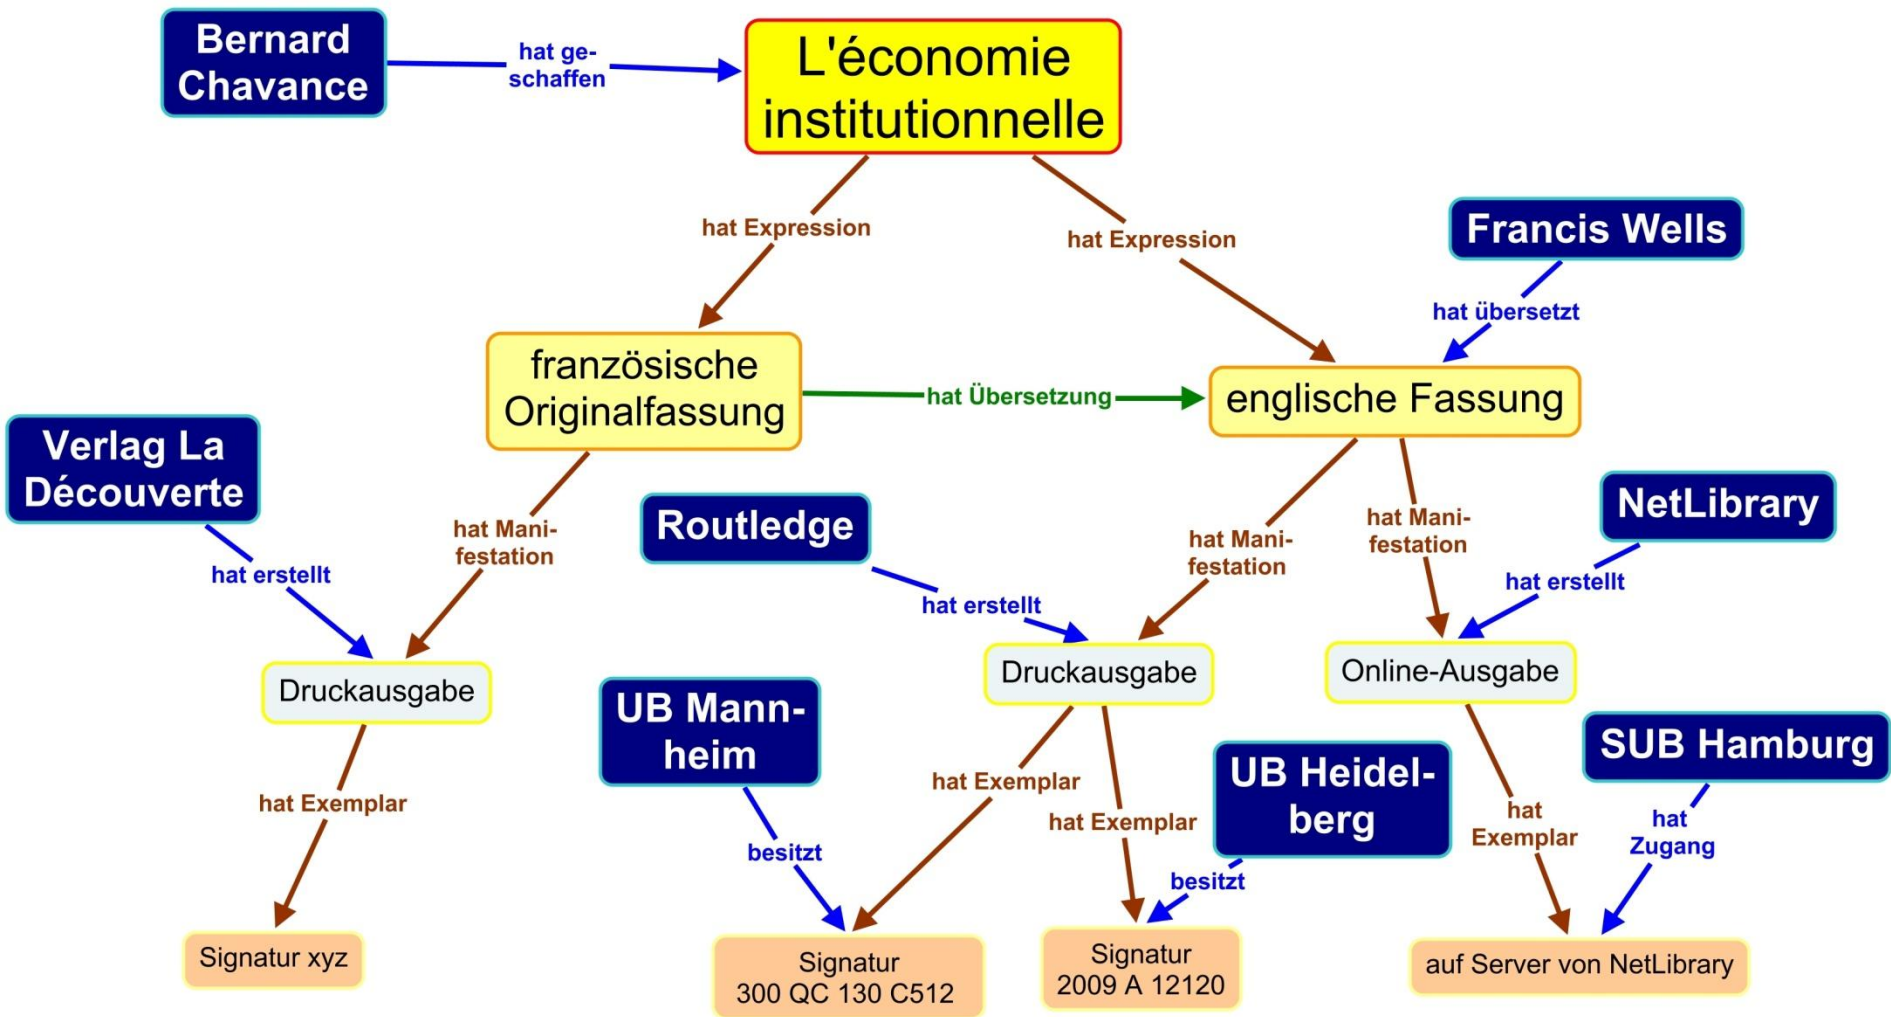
Bernard Chavance

hat geschaffen

L'économie institutionnelle

hat Expression

hat Expression

Francis Wells

hat übersetzt

französische Originalfassung

hat Übersetzung

englische Fassung

Verlag La Découverte

hat erstellt

hat Manifestation

Routledge

hat erstellt

hat Manifestation

hat Manifestation

NetLibrary

hat erstellt

Druckausgabe

Druckausgabe

Online-Ausgabe

UB Mannheim

hat Exemplar

hat Exemplar

besitzt

hat Exemplar

UB Heidelberg

besitzt

hat Exemplar

SUB Hamburg

hat Zugang

Signatur xyz

Signatur 300 QC 130 C512

Signatur 2009 A 12120

auf Server von NetLibrary